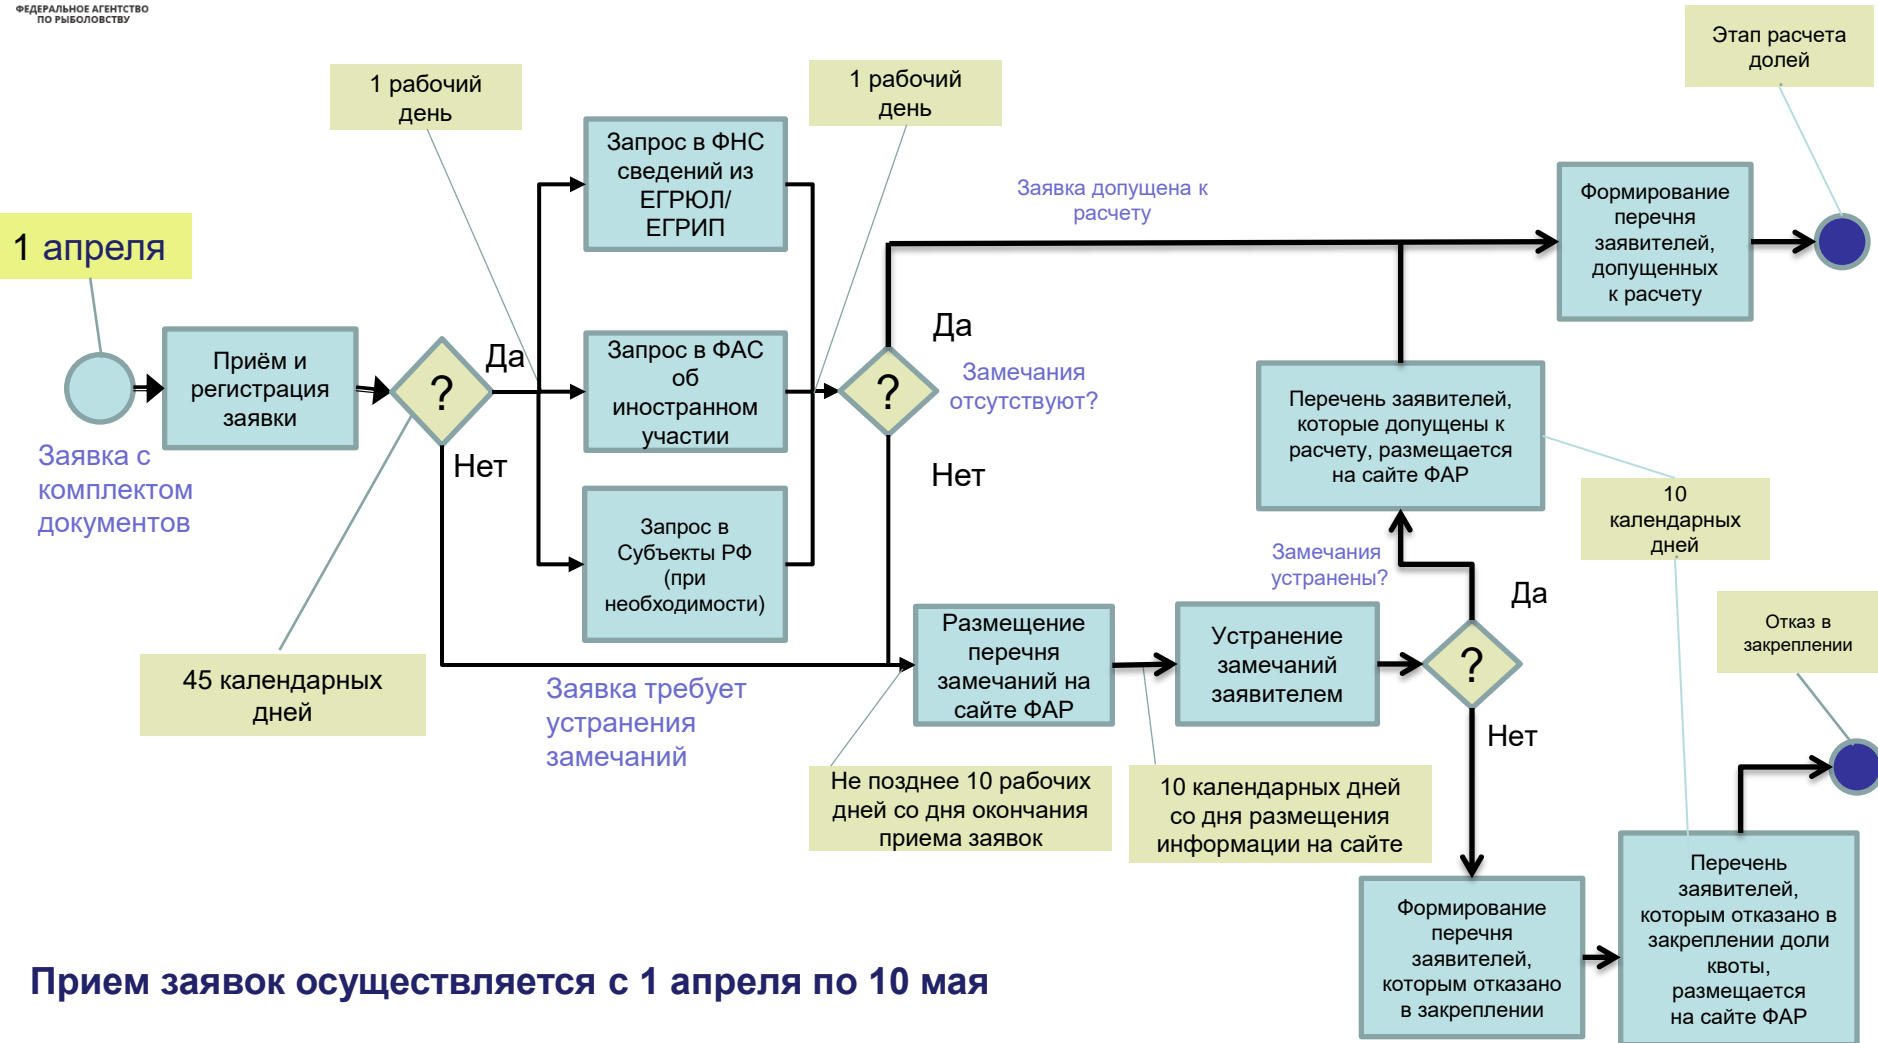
ФЕДЕРАЛЬНОЕ АГЕНТСТВО ПО РЫБОЛОВСТВУ

1 рабочий день

1 рабочий день

Этап расчета долей

Запрос в ФНС сведений из ЕГРЮЛ/ ЕГРИП

Заявка допущена к расчету

Формирование перечня заявителей, допущенных к расчету

1 апреля

Да

Приём и регистрация заявки

?

Да

Запрос в ФАС об иностранном участии

?

Замечания отсутствуют?

Перечень заявителей, которые допущены к расчету, размещается на сайте ФАР

Заявка с комплектом документов

Нет

Нет

10 календарных дней

Запрос в Субъекты РФ (при необходимости)

Замечания устранены?

Да

Отказ в закреплении

Размещение перечня замечаний на сайте ФАР

Устранение замечаний заявителем

?

45 календарных дней

Заявка требует устранения замечаний

Нет

Не позднее 10 рабочих дней со дня окончания приема заявок

10 календарных дней со дня размещения информации на сайте

Формирование перечня заявителей, которым отказано в закреплении

Перечень заявителей, которым отказано в закреплении доли квоты, размещается на сайте ФАР

Прием заявок осуществляется с 1 апреля по 10 мая